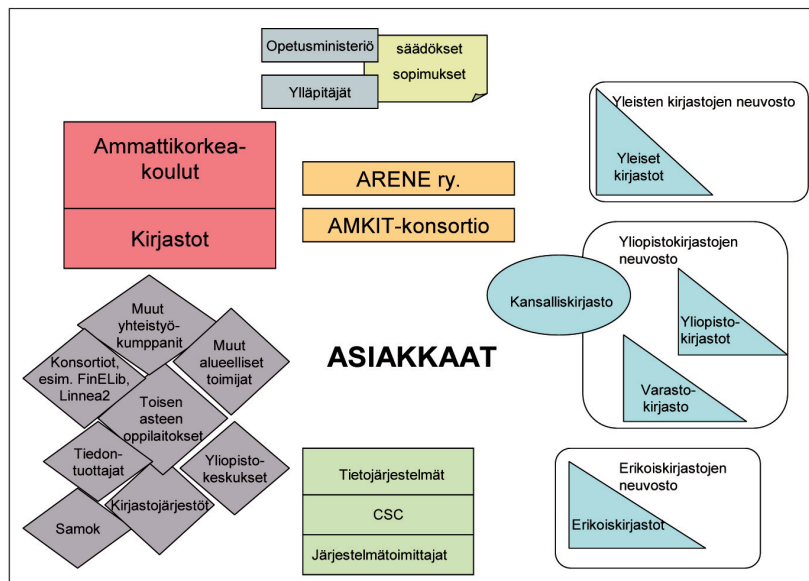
Opetusministeriö

säädökset
sopimukset

Ylläpitäjät

Yleisten kirjastojen neuvosto

Yleiset kirjastot

Ammattikorkeakoulut

Kirjastot

ARENE ry.

AMKIT-konsortio

Yliopistokirjastojen neuvosto

Kansalliskirjasto

Yliopistokirjastot

Varastokirjasto

ASIAKKAAT

Muut yhteistyökumppanit

Konsortiot, esim. FinELib, Linnea2

Muut alueelliset toimijat

Toisen asteen oppilaitokset

Tiedontuottajat

Yliopistokeskukset

Kirjastojärjestöt

Samok

Tietojärjestelmät

CSC

Järjestelmätoimittajat

Erikoiskirjastojen neuvosto

Erikoiskirjastot